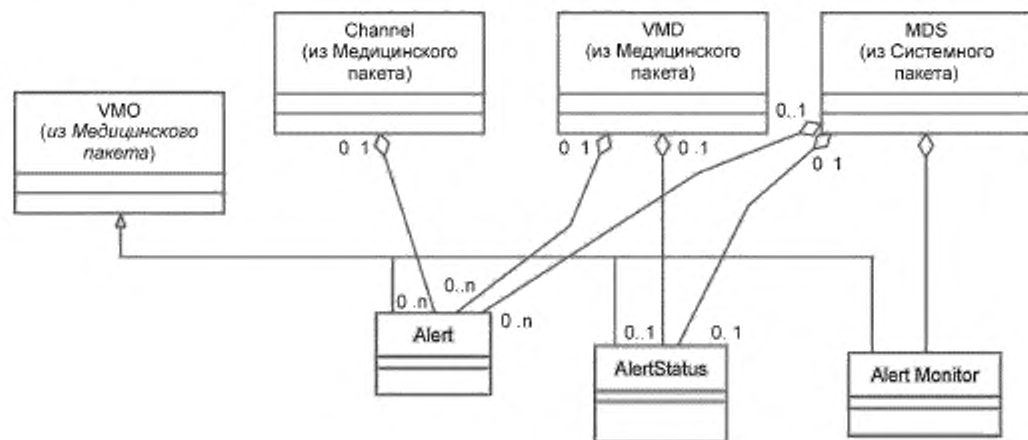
Channel
(из Медицинского пакета)

VMD
(из Медицинского пакета)

MDS
(из Системного пакета)

VMO
(из Медицинского пакета)

0 1

0 1

0 .1

0..1

0 1

0..n

0 .n

0 .n

0..1

0. 1

Alert

AlertStatus

Alert Monitor